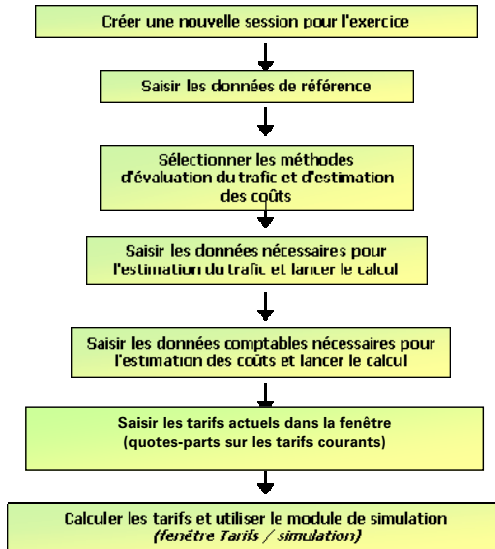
Créer une nouvelle session pour l'exercice

Saisir les données de référence

Sélectionner les méthodes d'évaluation du trafic et d'estimation des coûts

Saisir les données nécessaires pour l'estimation du trafic et lancer le calcul

Saisir les données comptables nécessaires pour l'estimation des coûts et lancer le calcul

Saisir les tarifs actuels dans la fenêtre (quotes-parts sur les tarifs courants)

Calculer les tarifs et utiliser le module de simulation (fenêtre Tarifs / simulation)